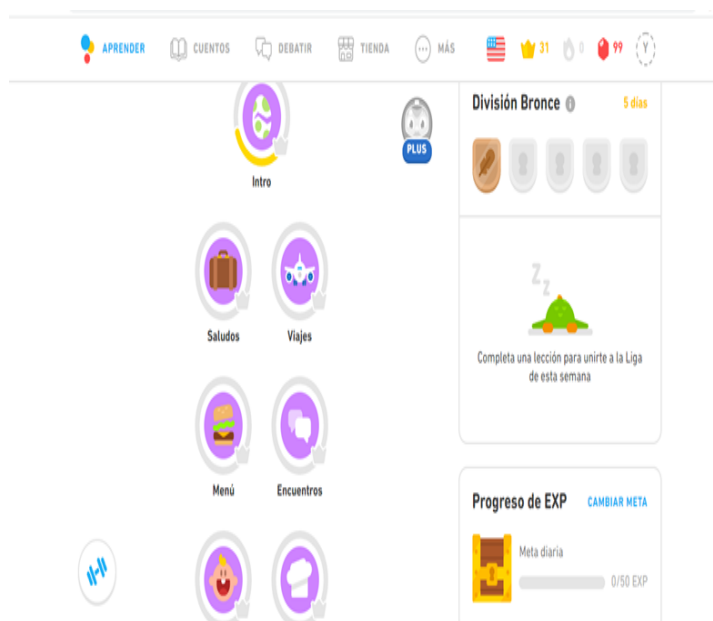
APRENDER CUENTOS DEBATIR TIENDA MÁS 31 0 99 Y

PLUS

Intro

Saludos Viajes

Menú Encuentros

División Bronce 5 días

Completa una lección para unirte a la Liga de esta semana

Progreso de EXP CAMBIAR META

Meta diaria

0/50 EXP